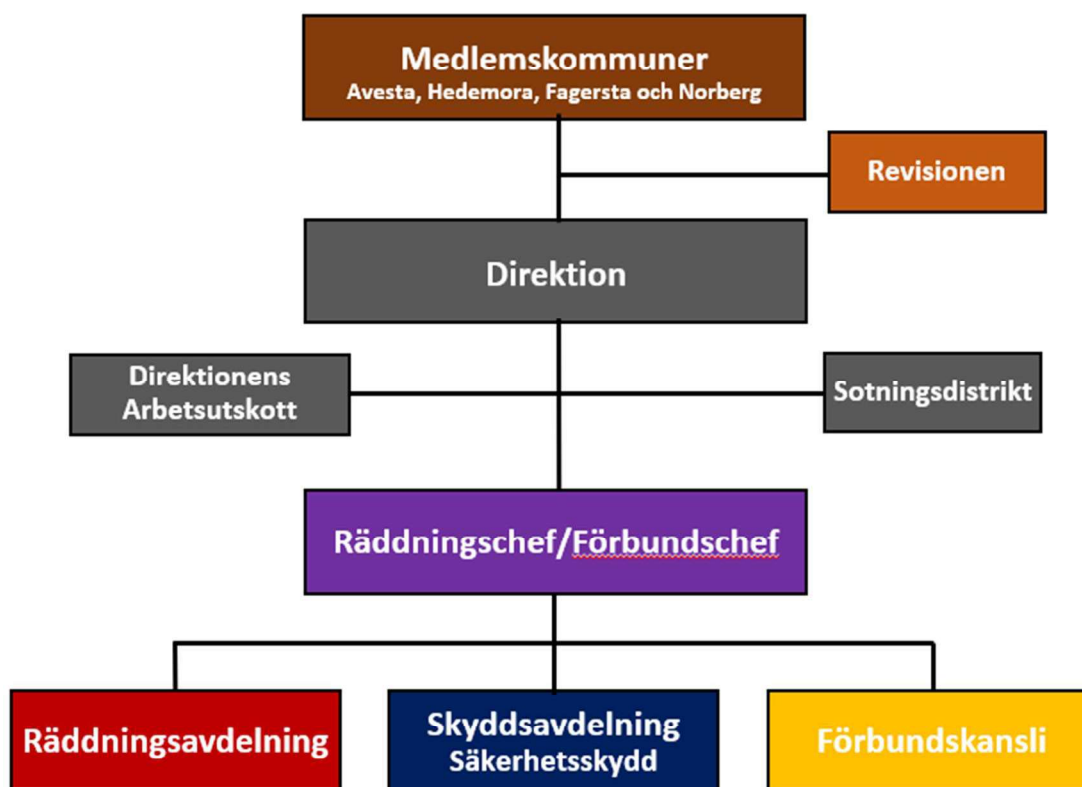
Medlemskommuner
Avesta, Hedemora, Fagersta och Norberg

Revisionen

Direktion

Direktionens Arbetsutskott

Sotningsdistrikt

Räddningschef/Förbundschef

Räddningsavdelning

Skyddsavdelning
Säkerhetsskydd

Förbundskansli